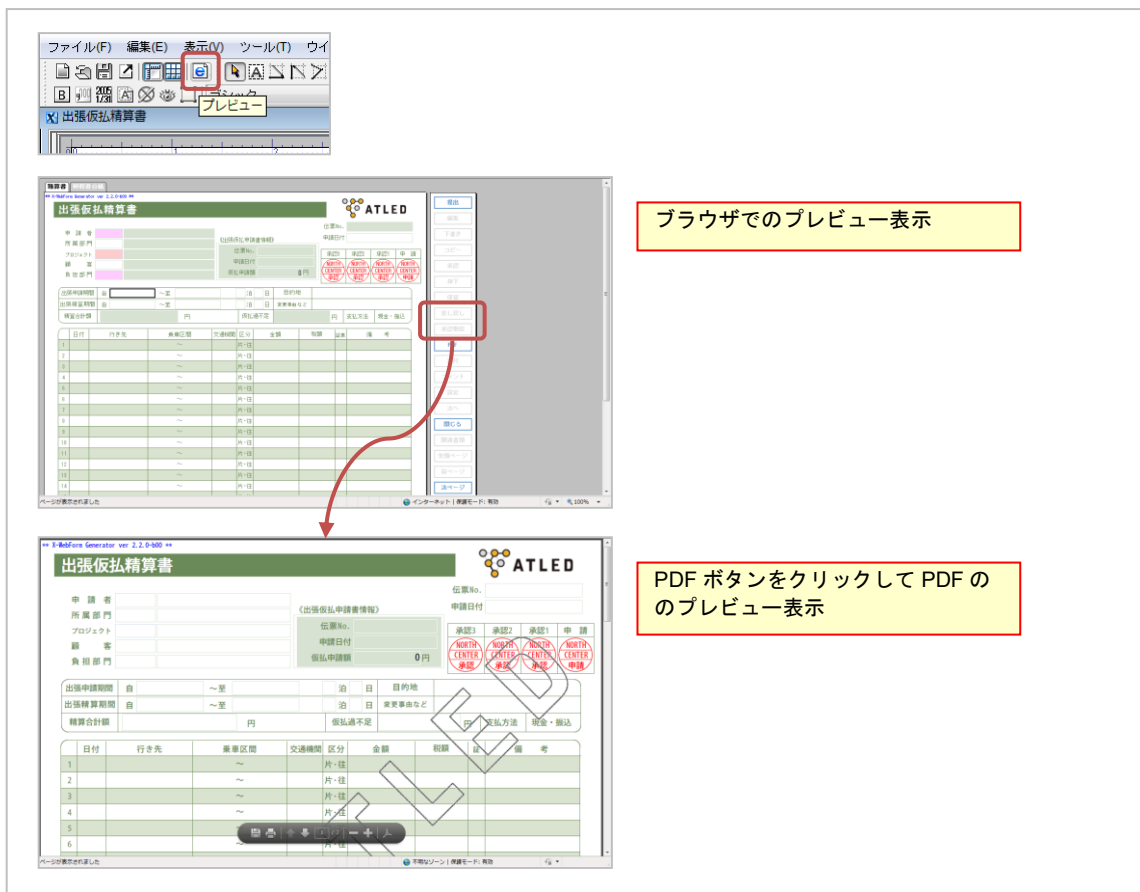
ファイル(F) 編集(E) 表示(V) ツール(T) ウイ

プレビュー

出張仮払精算書

ブラウザでのプレビュー表示

出張仮払精算書

ATLED

ページが表示されました

インターネット | 保護モード: 有効

100%

PDF ボタンをクリックして PDF ののプレビュー表示

** X-WebForm Generator ver 2.2.0-b00 **

出張仮払精算書

ATLED

伝票No.

申請日付

申請者

所属部門

プロジェクト

顧客

負担部門

《出張仮払申請書情報》

伝票No.

申請日付

仮払申請額

0円

| 承認3 | 承認2 | 承認1 | 申請 |
|---|---|---|---|
| NORTH CENTER 承認 | NORTH CENTER 承認 | NORTH CENTER 承認 | NORTH CENTER 申請 |

| 出張申請期間 | 自 | ～至 | 泊 | 日 | 目的地 |
|---|---|---|---|---|---|
| 出張精算期間 | 自 | ～至 | 泊 | 日 | 変更事由など |
| 精算合計額 | | 円 | 仮払過不足 | 円 | 支払方法 現金・振込 |

| | 日付 | 行き先 | 乗車区間 | 交通機関 | 区分 | 金額 | 税額 | 証 | 備考 |
|---|---|---|---|---|---|---|---|---|---|
| 1 | | | ～ | | 片・往 | | | | |
| 2 | | | ～ | | 片・往 | | | | |
| 3 | | | ～ | | 片・往 | | | | |
| 4 | | | ～ | | 片・往 | | | | |
| 5 | | | ～ | | 片・往 | | | | |
| 6 | | | ～ | | 片・往 | | | | |

ページが表示されました

不明なゾーン | 保護モード: 有効